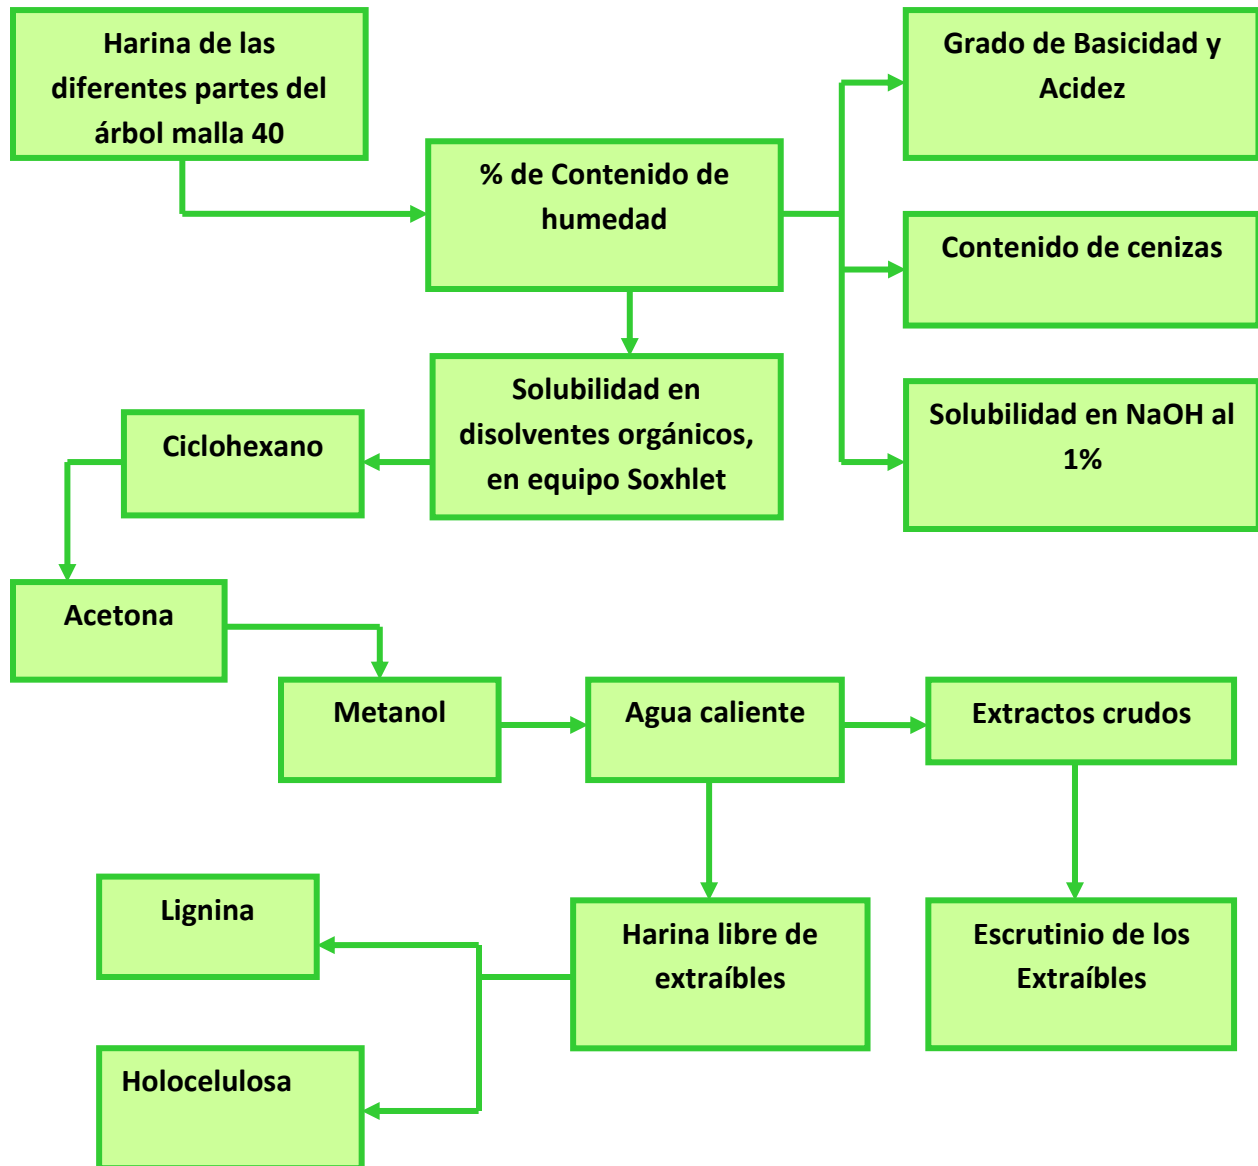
Harina de las diferentes partes del árbol malla 40

% de Contenido de humedad

Grado de Basicidad y Acidez

Contenido de cenizas

Solubilidad en NaOH al 1%

Solubilidad en disolventes orgánicos, en equipo Soxhlet

Ciclohexano

Acetona

Metanol

Agua caliente

Extractos crudos

Lignina

Harina libre de extraíbles

Escrutinio de los Extraíbles

Holocelulosa